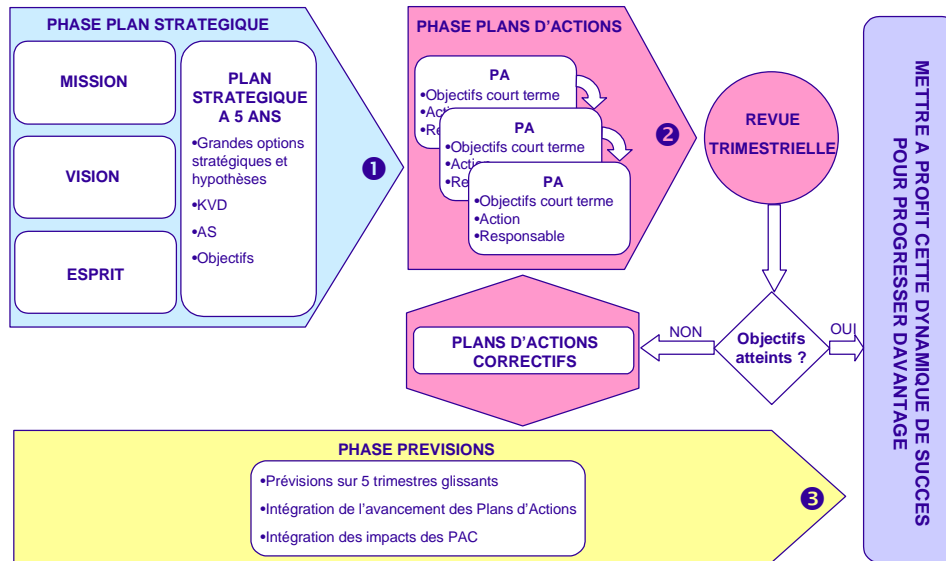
PHASE PLAN STRATEGIQUE

MISSION

VISION

ESPRIT

PLAN STRATEGIQUE A 5 ANS

•Grandes options stratégiques et hypothèses

•KVD

•AS

•Objectifs

❶

PHASE PLANS D'ACTIONS

PA
•Objectifs court terme
•Actio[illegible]
•Re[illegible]

PA
•Objectifs court terme
•Actio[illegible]
•Re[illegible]

PA
•Objectifs court terme
•Action
•Responsable

❷

REVUE TRIMESTRIELLE

PLANS D'ACTIONS CORRECTIFS

NON

Objectifs atteints ?

OUI

METTRE A PROFIT CETTE DYNAMIQUE DE SUCCES POUR PROGRESSER DAVANTAGE

PHASE PREVISIONS

•Prévisions sur 5 trimestres glissants

•Intégration de l'avancement des Plans d'Actions

•Intégration des impacts des PAC

❸